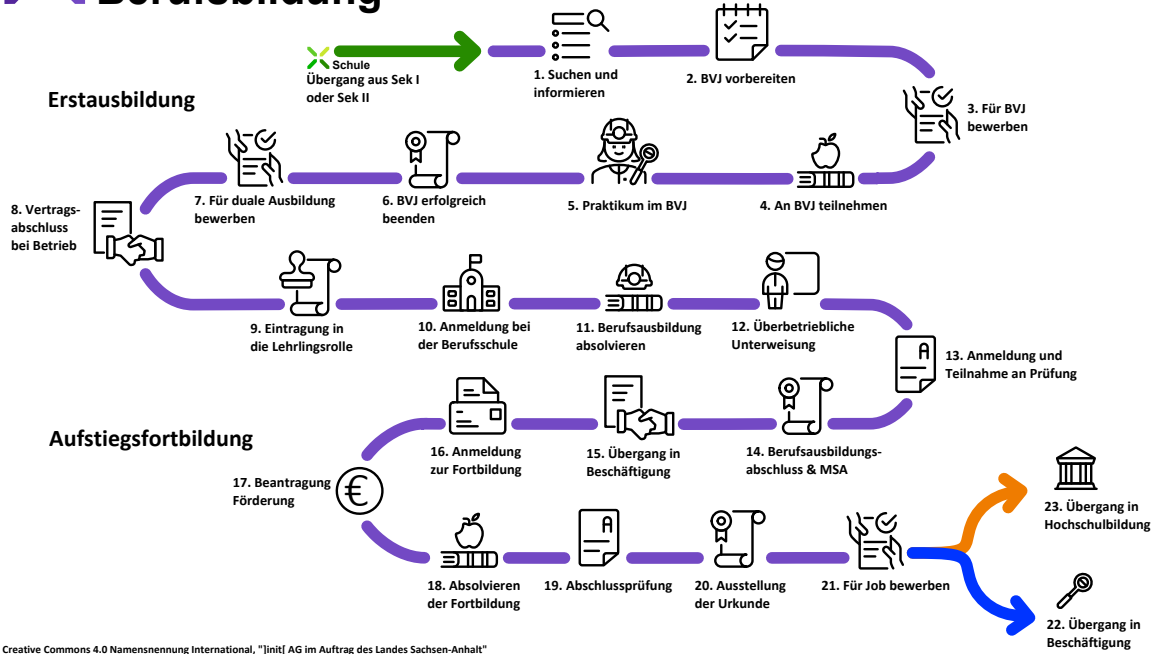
Berufsbildung

Schule
Übergang aus Sek I oder Sek II

1. Suchen und informieren

2. BVJ vorbereiten

3. Für BVJ bewerben

Erstausbildung

4. An BVJ teilnehmen

5. Praktikum im BVJ

6. BVJ erfolgreich beenden

7. Für duale Ausbildung bewerben

8. Vertragsabschluss bei Betrieb

9. Eintragung in die Lehrlingsrolle

10. Anmeldung bei der Berufsschule

11. Berufsausbildung absolvieren

12. Überbetriebliche Unterweisung

13. Anmeldung und Teilnahme an Prüfung

14. Berufsausbildungsabschluss & MSA

15. Übergang in Beschäftigung

16. Anmeldung zur Fortbildung

Aufstiegsfortbildung

17. Beantragung Förderung

18. Absolvieren der Fortbildung

19. Abschlussprüfung

20. Ausstellung der Urkunde

21. Für Job bewerben

23. Übergang in Hochschulbildung

22. Übergang in Beschäftigung

Creative Commons 4.0 Namensnennung International, "]init[ AG im Auftrag des Landes Sachsen-Anhalt"